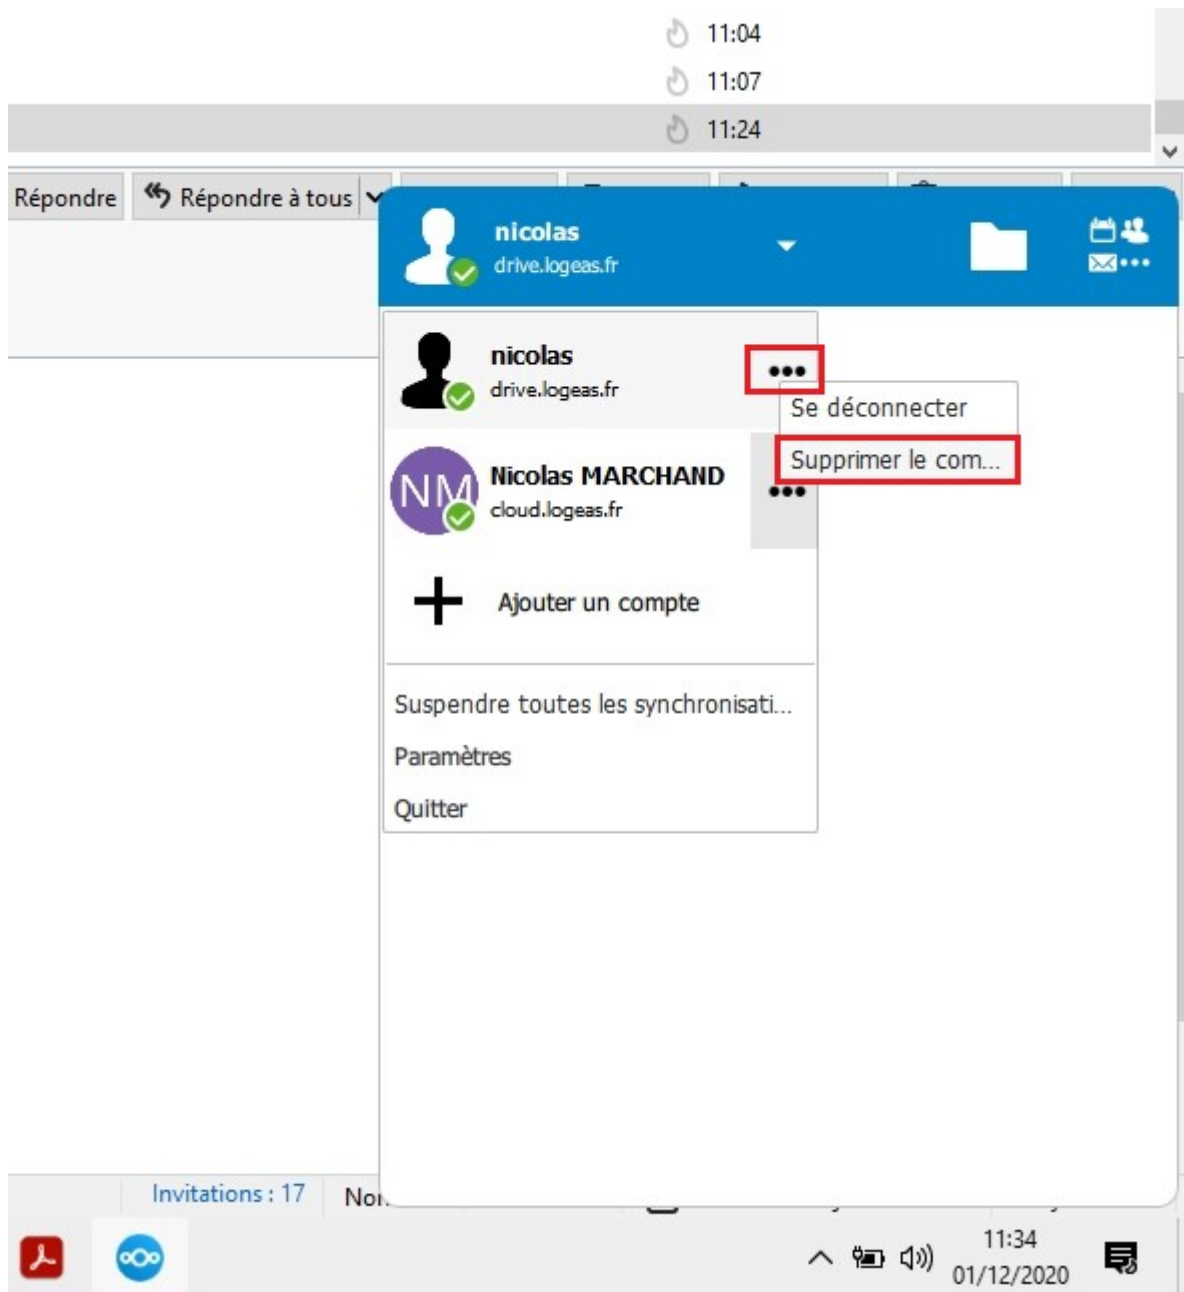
11:04
11:07
11:24

Répondre
Répondre à tous

nicolas
drive.logeas.fr

nicolas
drive.logeas.fr
•••
Se déconnecter
Supprimer le com...

NM
Nicolas MARCHAND
cloud.logeas.fr
•••

Ajouter un compte

Suspendre toutes les synchronisati...
Paramètres
Quitter

Invitations : 17
No

11:34
01/12/2020